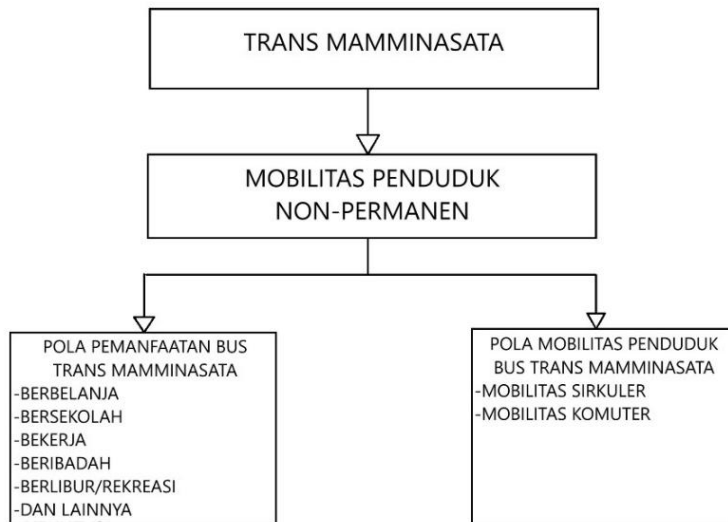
TRANS MAMMINASATA

MOBILITAS PENDUDUK NON-PERMANEN

POLA PEMANFAATAN BUS TRANS MAMMINASATA
-BERBELANJA
-BERSEKOLAH
-BEKERJA
-BERIBADAH
-BERLIBUR/REKREASI
-DAN LAINNYA

POLA MOBILITAS PENDUDUK BUS TRANS MAMMINASATA
-MOBILITAS SIRKULER
-MOBILITAS KOMUTER